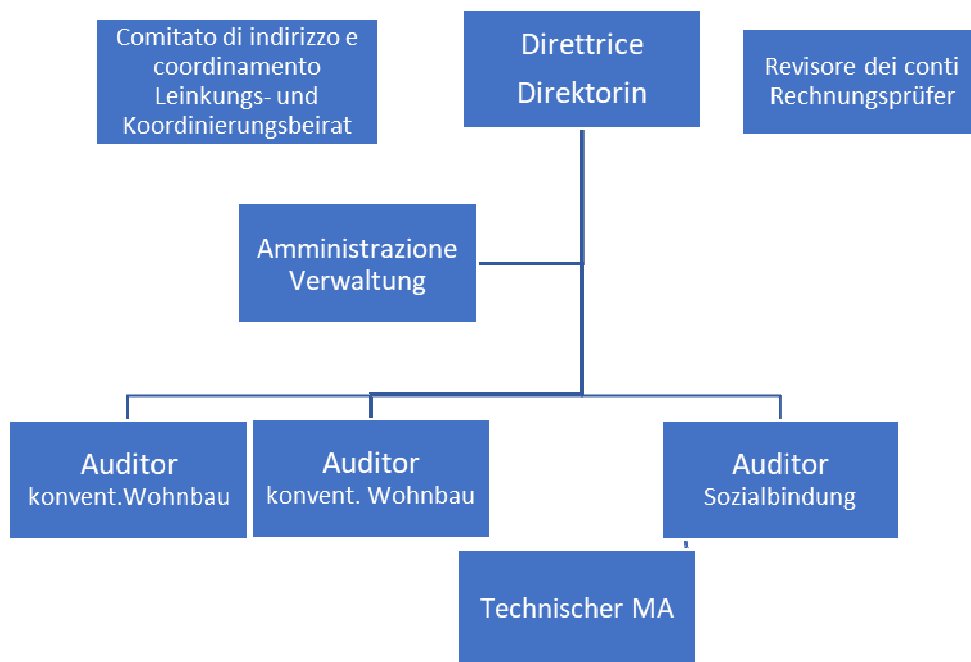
Comitato di indirizzo e coordinamento
Leinkungs- und Koordinierungsbeirat

Direttrice
Direktorin

Revisore dei conti
Rechnungsprüfer

Amministrazione
Verwaltung

Auditor
konvent.Wohnbau

Auditor
konvent. Wohnbau

Auditor
Sozialbindung

Technischer MA